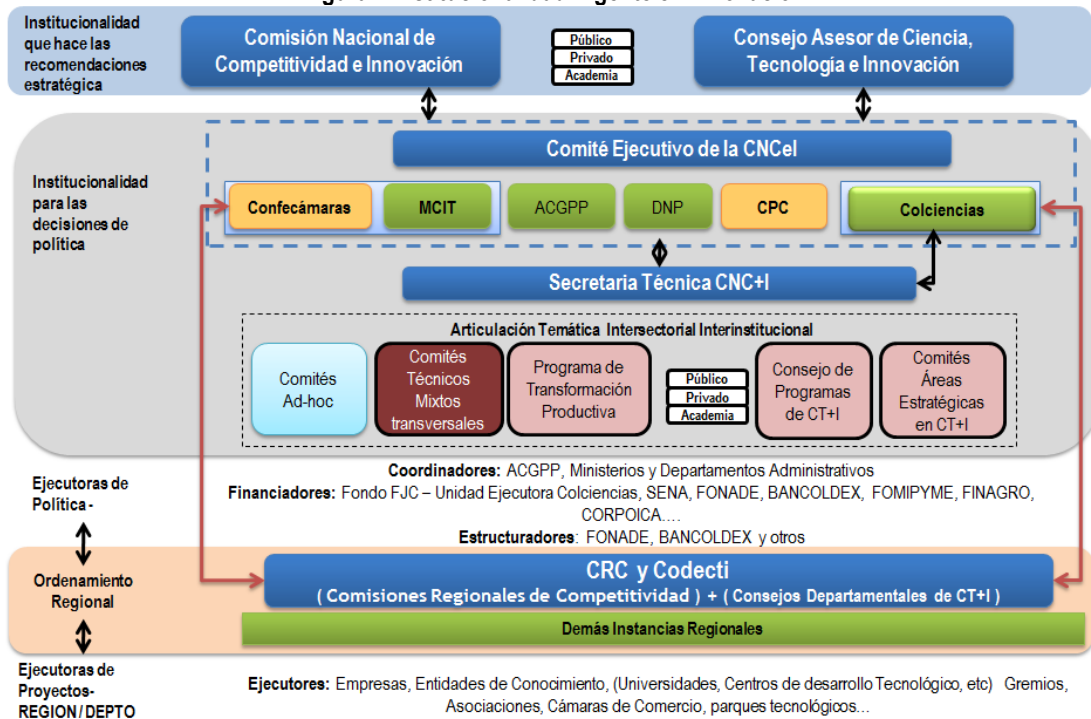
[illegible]

Institucionalidad que hace las recomendaciones estratégica

Comisión Nacional de Competitividad e Innovación

Público
Privado
Academia

Consejo Asesor de Ciencia, Tecnología e Innovación

Institucionalidad para las decisiones de política

Comité Ejecutivo de la CNCeI

Confecámaras
MCIT
ACGPP
DNP
CPC
Colciencias

Secretaria Técnica CNC+I

Articulación Temática Intersectorial Interinstitucional

Comités Ad-hoc

Comités Técnicos Mixtos transversales

Programa de Transformación Productiva

Público
Privado
Academia

Consejo de Programas de CT+I

Comités Áreas Estratégicas en CT+I

Ejecutoras de Política -

Coordinadores: ACGPP, Ministerios y Departamentos Administrativos
Financiadores: Fondo FJC – Unidad Ejecutora Colciencias, SENA, FONADE, BANCOLDEX, FOMIPYME, FINAGRO, CORPOICA….
Estructuradores: FONADE, BANCOLDEX y otros

Ordenamiento Regional

CRC y Codecti
( Comisiones Regionales de Competitividad ) + ( Consejos Departamentales de CT+I )

Demás Instancias Regionales

Ejecutoras de Proyectos- REGION / DEPTO

Ejecutores: Empresas, Entidades de Conocimiento, (Universidades, Centros de desarrollo Tecnológico, etc) Gremios, Asociaciones, Cámaras de Comercio, parques tecnológicos…